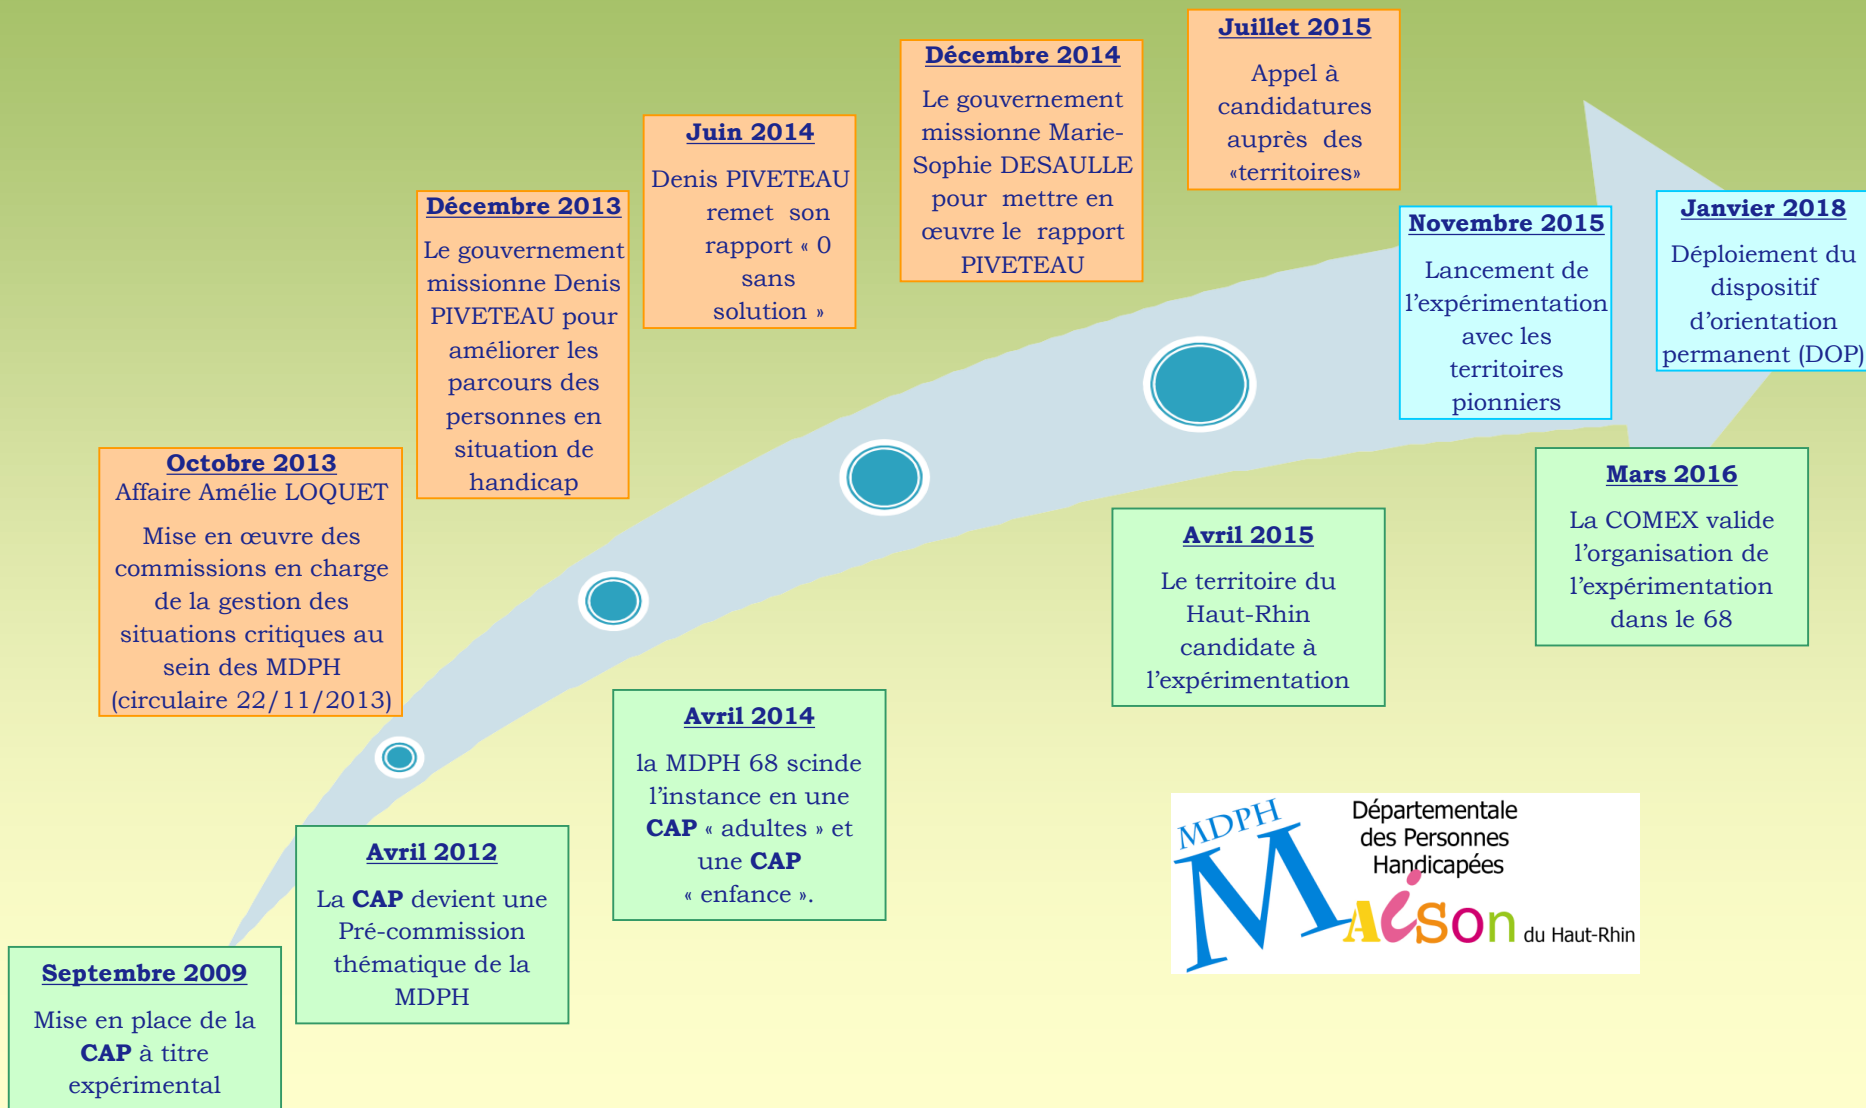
Septembre 2009
Mise en place de la **CAP** à titre expérimental

Avril 2012
La **CAP** devient une Pré-commission thématique de la MDPH

Octobre 2013
Affaire Amélie LOQUET
Mise en œuvre des commissions en charge de la gestion des situations critiques au sein des MDPH (circulaire 22/11/2013)

Décembre 2013
Le gouvernement missionne Denis PIVETEAU pour améliorer les parcours des personnes en situation de handicap

Avril 2014
la MDPH 68 scinde l'instance en une **CAP** « adultes » et une **CAP** « enfance ».

Juin 2014
Denis PIVETEAU remet son rapport « 0 sans solution »

Décembre 2014
Le gouvernement missionne Marie-Sophie DESAULLE pour mettre en œuvre le rapport PIVETEAU

Avril 2015
Le territoire du Haut-Rhin candidate à l'expérimentation

Juillet 2015
Appel à candidatures auprès des «territoires»

Novembre 2015
Lancement de l'expérimentation avec les territoires pionniers

Mars 2016
La COMEX valide l'organisation de l'expérimentation dans le 68

Janvier 2018
Déploiement du dispositif d'orientation permanent (DOP)

MDPH Maison Départementale des Personnes Handicapées du Haut-Rhin